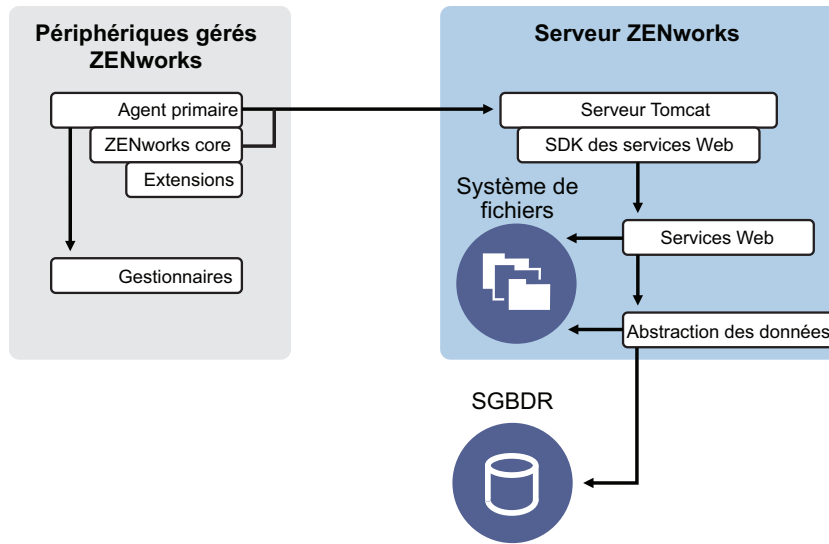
Périphériques gérés ZENworks

Agent primaire

ZENworks core

Extensions

Gestionnaires

Serveur ZENworks

Serveur Tomcat

SDK des services Web

Système de fichiers

Services Web

Abstraction des données

SGBDR